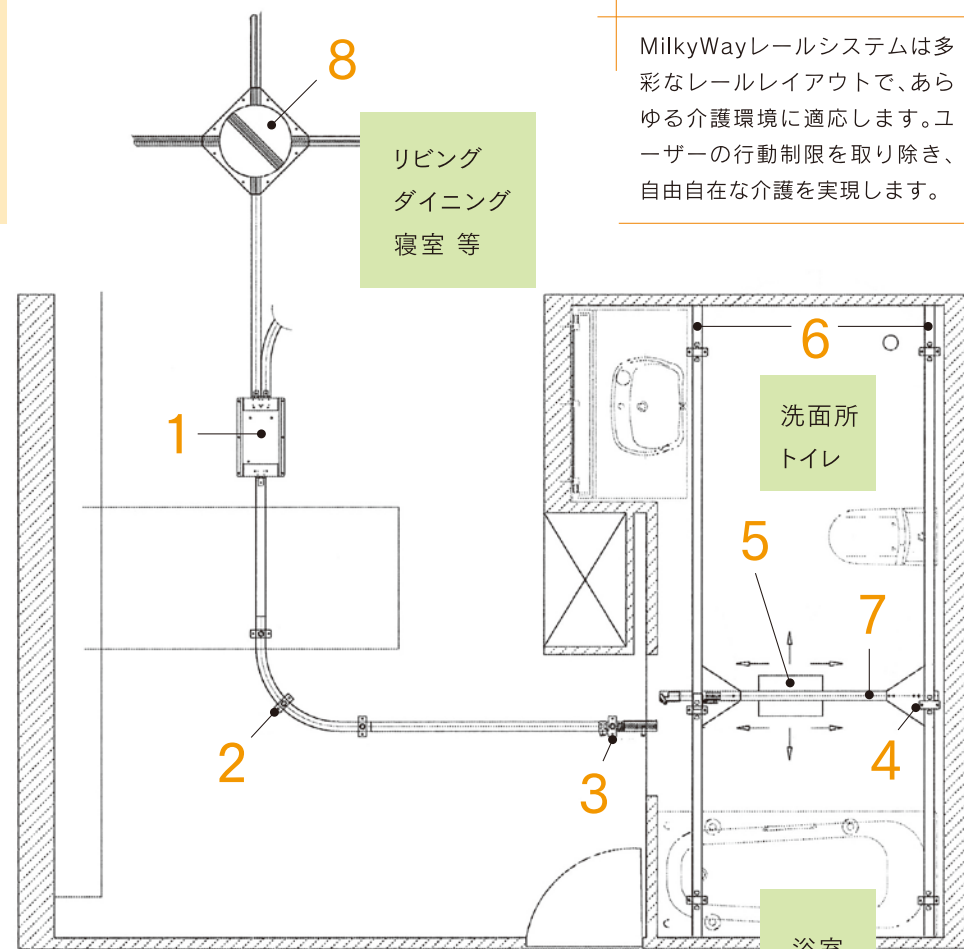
MilkyWayレールシステムは多彩なレールレイアウトで、あらゆる介護環境に適応します。ユーザーの行動制限を取り除き、自由自在な介護を実現します。

8

リビング
ダイニング
寝室 等

6

洗面所
トイレ

1

5

7

2

3

4

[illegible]